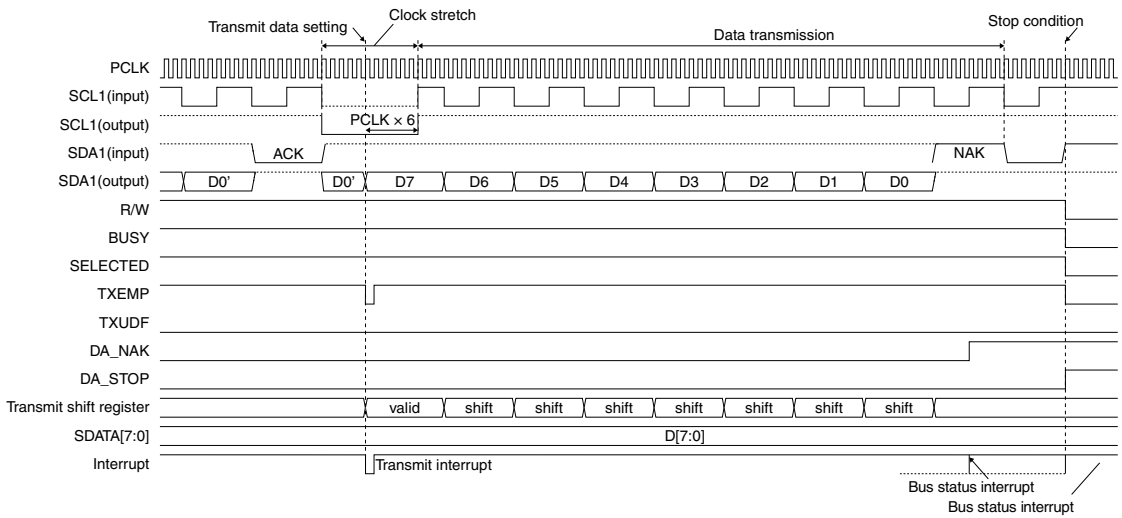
Transmit data setting
Clock stretch
Data transmission
Stop condition

PCLK
SCL1(input)
SCL1(output)
PCLK × 6
SDA1(input)
ACK
NAK
SDA1(output)
D0'
D0'
D7
D6
D5
D4
D3
D2
D1
D0
R/W
BUSY
SELECTED
TXEMP
TXUDF
DA_NAK
DA_STOP
Transmit shift register
valid
shift
shift
shift
shift
shift
shift
shift
SDATA[7:0]
D[7:0]
Interrupt
Transmit interrupt
Bus status interrupt
Bus status interrupt